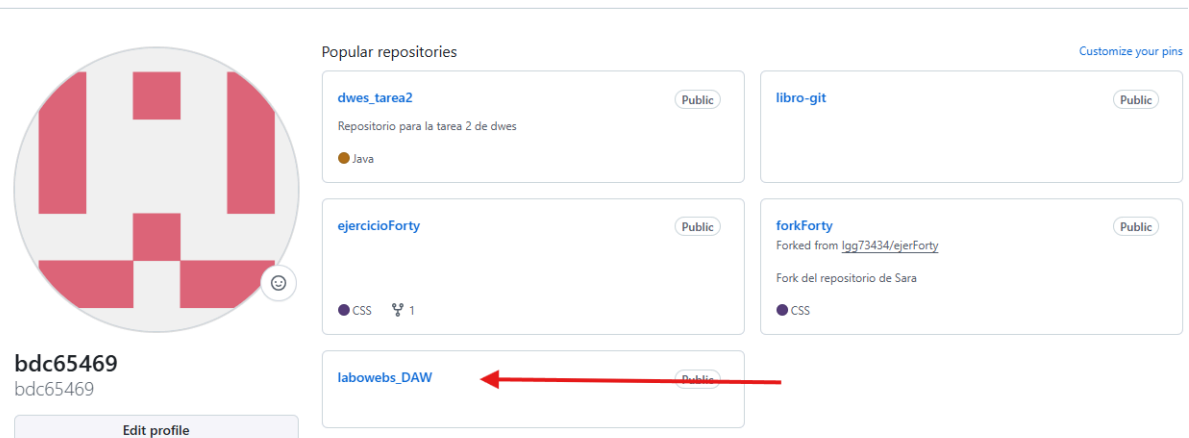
Popular repositories

Customize your pins

dwes_tarea2
Public
Repositorio para la tarea 2 de dwes
Java

libro-git
Public

ejercicioForty
Public
CSS 1

forkForty
Public
Forked from lgg73434/ejerForty
Fork del repositorio de Sara
CSS

labowebs_DAW
Public

bdc65469
bdc65469

Edit profile